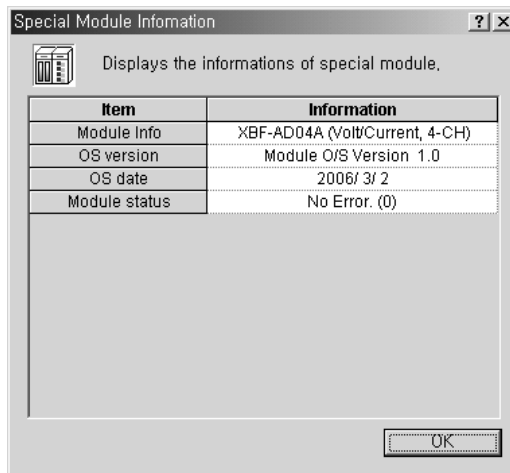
Special Module Infomation ? X

Displays the informations of special module.

| Item | Information |
|---|---|
| Module Info | XBF-AD04A (Volt/Current, 4-CH) |
| OS version | Module O/S Version 1.0 |
| OS date | 2006/ 3/ 2 |
| Module status | No Error. (0) |

OK